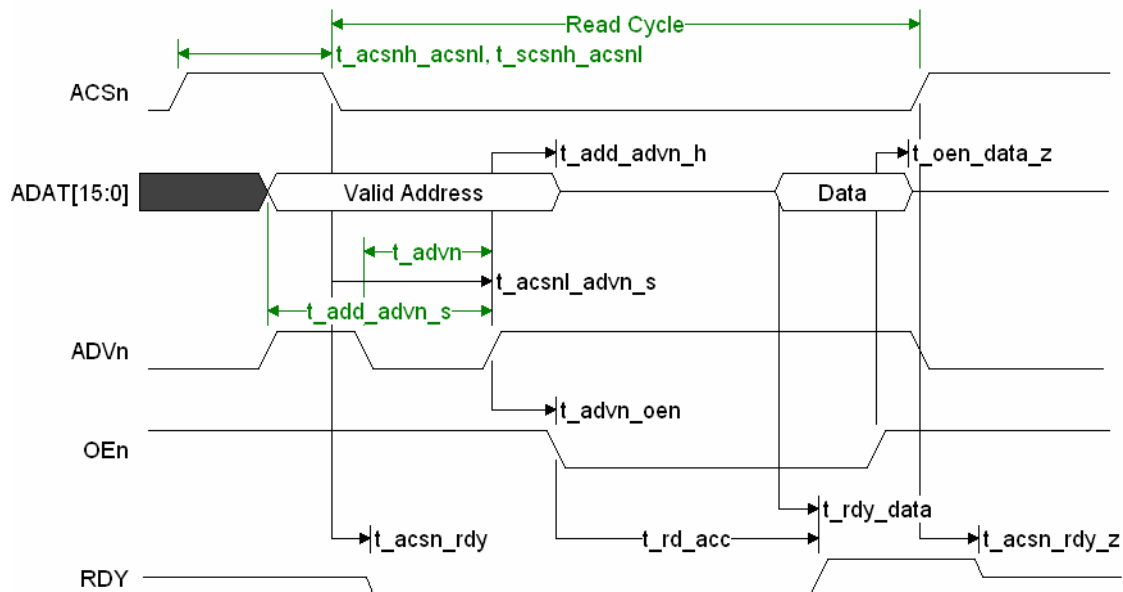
Read Cycle
t_acsnh_acsnl, t_scsnh_acsnl
ACSn
t_add_advn_h
t_oen_data_z
ADAT[15:0]
Valid Address
Data
t_advn
t_acsnl_advn_s
t_add_advn_s
ADVn
t_advn_oen
OEn
t_rdy_data
t_acsn_rdy
t_rd_acc
t_acsn_rdy_z
RDY